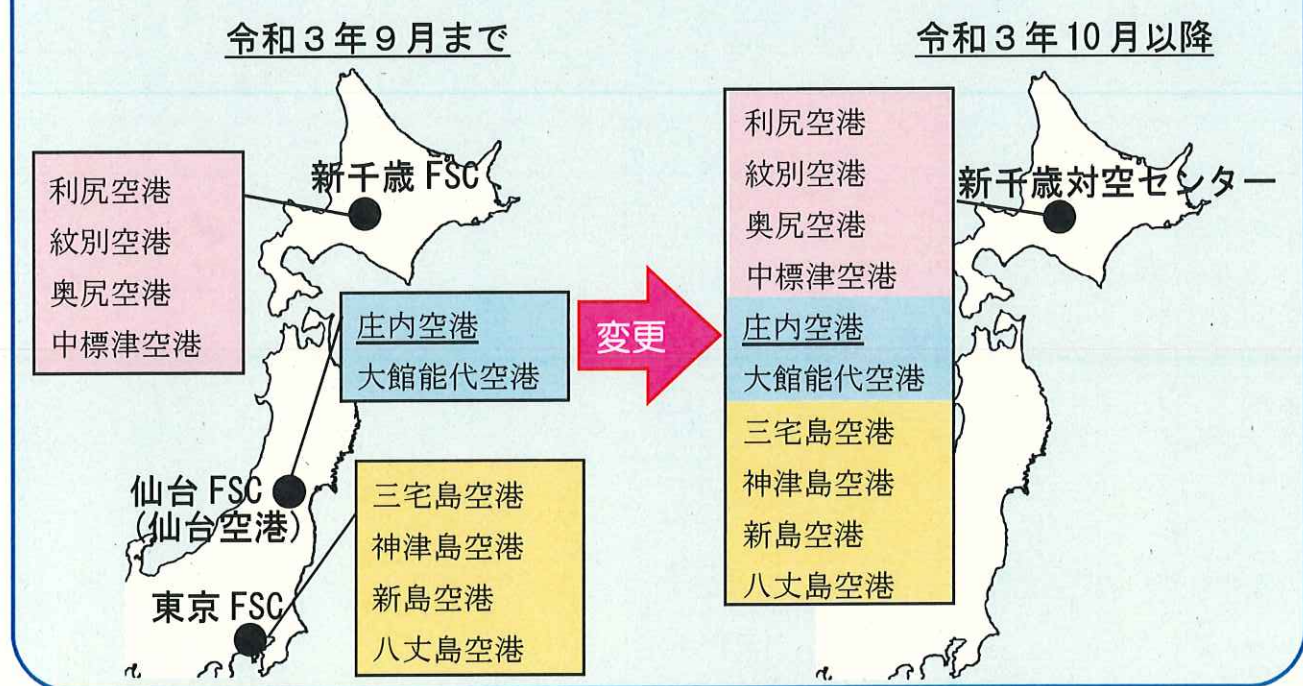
令和３年９月まで

利尻空港
紋別空港
奥尻空港
中標津空港

新千歳 FSC

庄内空港
大館能代空港

仙台 FSC
(仙台空港)

三宅島空港
神津島空港
新島空港
八丈島空港

東京 FSC

変更

令和３年10月以降

利尻空港
紋別空港
奥尻空港
中標津空港
庄内空港
大館能代空港
三宅島空港
神津島空港
新島空港
八丈島空港

新千歳対空センター